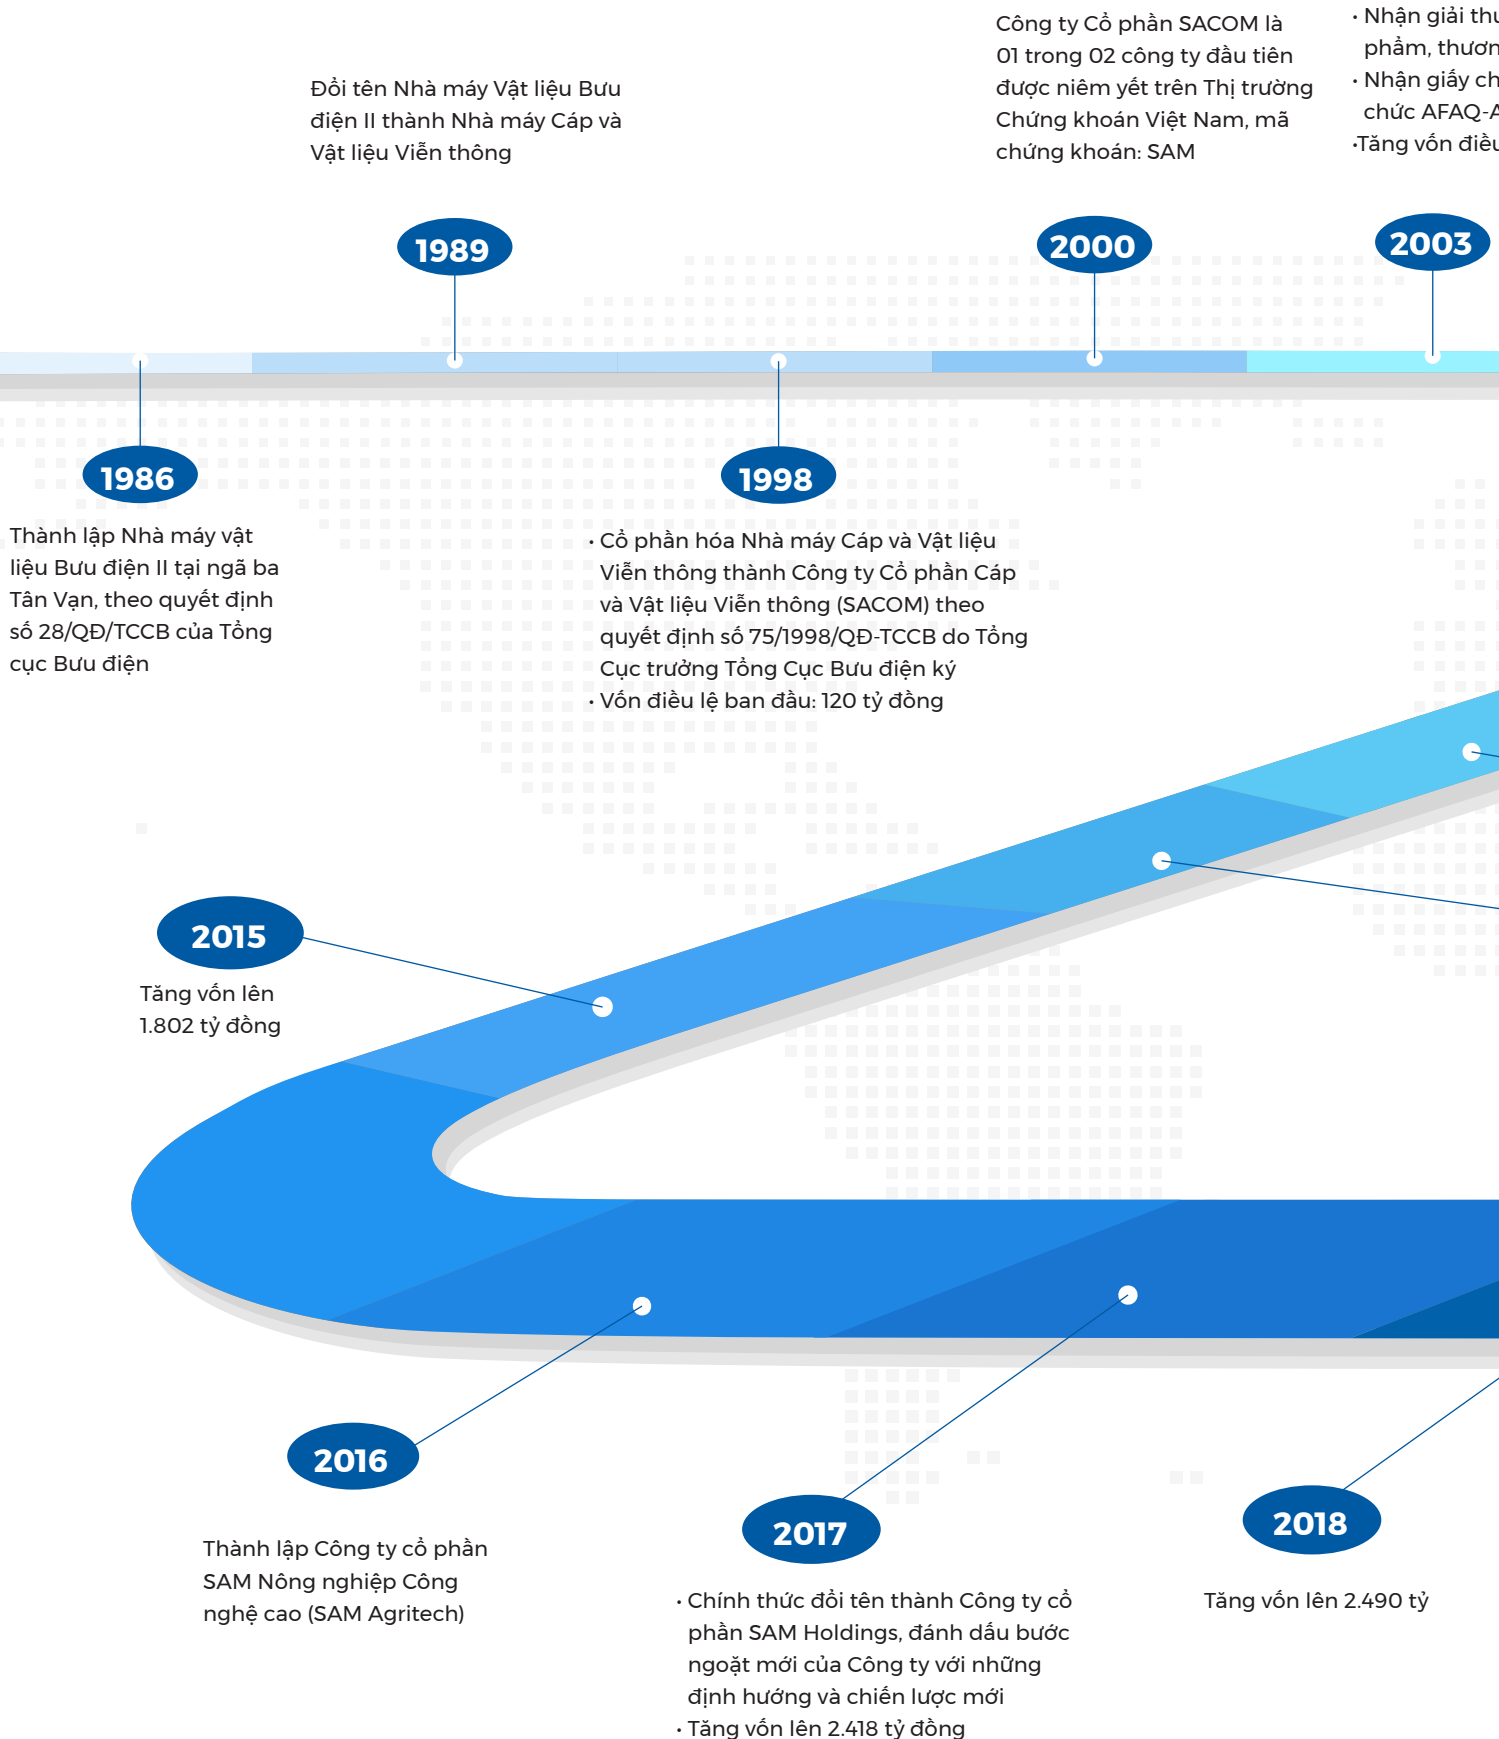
Đổi tên Nhà máy Vật liệu Bưu điện II thành Nhà máy Cáp và Vật liệu Viễn thông

1989

Công ty Cổ phần SACOM là 01 trong 02 công ty đầu tiên được niêm yết trên Thị trường Chứng khoán Việt Nam, mã chứng khoán: SAM

2000

• Nhận giải thu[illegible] phẩm, thươn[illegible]
• Nhận giấy ch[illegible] chức AFAQ-A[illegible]
•Tăng vốn điều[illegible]

2003

1986

Thành lập Nhà máy vật liệu Bưu điện II tại ngã ba Tân Vạn, theo quyết định số 28/QĐ/TCCB của Tổng cục Bưu điện

1998

• Cổ phần hóa Nhà máy Cáp và Vật liệu Viễn thông thành Công ty Cổ phần Cáp và Vật liệu Viễn thông (SACOM) theo quyết định số 75/1998/QĐ-TCCB do Tổng Cục trưởng Tổng Cục Bưu điện ký
• Vốn điều lệ ban đầu: 120 tỷ đồng

2015

Tăng vốn lên 1.802 tỷ đồng

2016

Thành lập Công ty cổ phần SAM Nông nghiệp Công nghệ cao (SAM Agritech)

2017

• Chính thức đổi tên thành Công ty cổ phần SAM Holdings, đánh dấu bước ngoặt mới của Công ty với những định hướng và chiến lược mới
• Tăng vốn lên 2.418 tỷ đồng

2018

Tăng vốn lên 2.490 tỷ